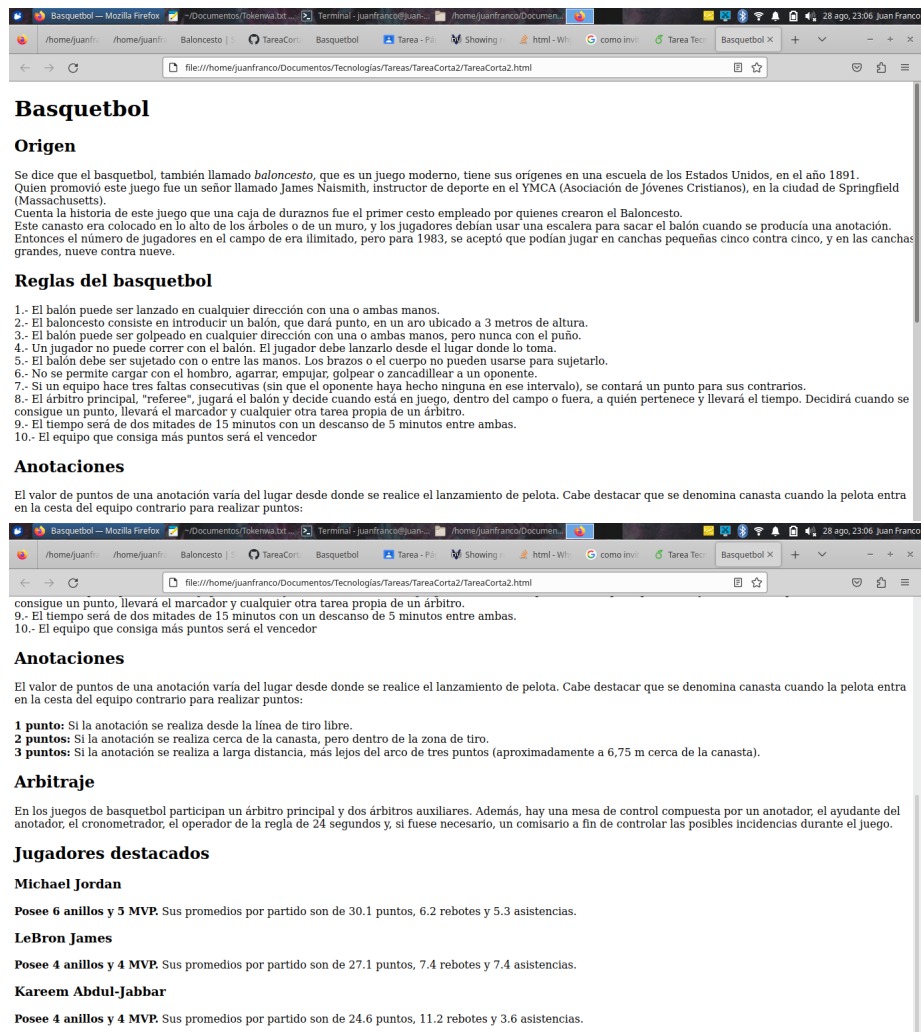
Basquetbol — Mozilla Firefox | ~/Documentos/Tokenwa.txt ... | Terminal - juanfranco@juan-... | /home/juanfranco/Documen... | 28 ago, 23:06 Juan Franco

/home/juanfra | /home/juanfra | Baloncesto | | TareaCorta | Basquetbol | Tarea - Pá | Showing | html - Wh | como invi | Tarea Tec | Basquetbol ×

file:///home/juanfranco/Documentos/Tecnologías/Tareas/TareaCorta2/TareaCorta2.html

# Basquetbol

## Origen

Se dice que el basquetbol, también llamado *baloncesto*, que es un juego moderno, tiene sus orígenes en una escuela de los Estados Unidos, en el año 1891.
Quien promovió este juego fue un señor llamado James Naismith, instructor de deporte en el YMCA (Asociación de Jóvenes Cristianos), en la ciudad de Springfield (Massachusetts).
Cuenta la historia de este juego que una caja de duraznos fue el primer cesto empleado por quienes crearon el Baloncesto.
Este canasto era colocado en lo alto de los árboles o de un muro, y los jugadores debían usar una escalera para sacar el balón cuando se producía una anotación.
Entonces el número de jugadores en el campo de era ilimitado, pero para 1983, se aceptó que podían jugar en canchas pequeñas cinco contra cinco, y en las canchas grandes, nueve contra nueve.

## Reglas del basquetbol

1.- El balón puede ser lanzado en cualquier dirección con una o ambas manos.
2.- El baloncesto consiste en introducir un balón, que dará punto, en un aro ubicado a 3 metros de altura.
3.- El balón puede ser golpeado en cualquier dirección con una o ambas manos, pero nunca con el puño.
4.- Un jugador no puede correr con el balón. El jugador debe lanzarlo desde el lugar donde lo toma.
5.- El balón debe ser sujetado con o entre las manos. Los brazos o el cuerpo no pueden usarse para sujetarlo.
6.- No se permite cargar con el hombro, agarrar, empujar, golpear o zancadillear a un oponente.
7.- Si un equipo hace tres faltas consecutivas (sin que el oponente haya hecho ninguna en ese intervalo), se contará un punto para sus contrarios.
8.- El árbitro principal, "referee", jugará el balón y decide cuando está en juego, dentro del campo o fuera, a quién pertenece y llevará el tiempo. Decidirá cuando se consigue un punto, llevará el marcador y cualquier otra tarea propia de un árbitro.
9.- El tiempo será de dos mitades de 15 minutos con un descanso de 5 minutos entre ambas.
10.- El equipo que consiga más puntos será el vencedor

## Anotaciones

El valor de puntos de una anotación varía del lugar desde donde se realice el lanzamiento de pelota. Cabe destacar que se denomina canasta cuando la pelota entra en la cesta del equipo contrario para realizar puntos:

Basquetbol — Mozilla Firefox | ~/Documentos/Tokenwa.txt ... | Terminal - juanfranco@juan-... | /home/juanfranco/Documen... | 28 ago, 23:06 Juan Franco

/home/juanfra | /home/juanfra | Baloncesto | | TareaCorta | Basquetbol | Tarea - Pá | Showing | html - Wh | como invi | Tarea Tec | Basquetbol ×

file:///home/juanfranco/Documentos/Tecnologías/Tareas/TareaCorta2/TareaCorta2.html

consigue un punto, llevará el marcador y cualquier otra tarea propia de un árbitro.
9.- El tiempo será de dos mitades de 15 minutos con un descanso de 5 minutos entre ambas.
10.- El equipo que consiga más puntos será el vencedor

## Anotaciones

El valor de puntos de una anotación varía del lugar desde donde se realice el lanzamiento de pelota. Cabe destacar que se denomina canasta cuando la pelota entra en la cesta del equipo contrario para realizar puntos:

**1 punto:** Si la anotación se realiza desde la línea de tiro libre.
**2 puntos:** Si la anotación se realiza cerca de la canasta, pero dentro de la zona de tiro.
**3 puntos:** Si la anotación se realiza a larga distancia, más lejos del arco de tres puntos (aproximadamente a 6,75 m cerca de la canasta).

## Arbitraje

En los juegos de basquetbol participan un árbitro principal y dos árbitros auxiliares. Además, hay una mesa de control compuesta por un anotador, el ayudante del anotador, el cronometrador, el operador de la regla de 24 segundos y, si fuese necesario, un comisario a fin de controlar las posibles incidencias durante el juego.

## Jugadores destacados

**Michael Jordan**

**Posee 6 anillos y 5 MVP.** Sus promedios por partido son de 30.1 puntos, 6.2 rebotes y 5.3 asistencias.

**LeBron James**

**Posee 4 anillos y 4 MVP.** Sus promedios por partido son de 27.1 puntos, 7.4 rebotes y 7.4 asistencias.

**Kareem Abdul-Jabbar**

**Posee 4 anillos y 4 MVP.** Sus promedios por partido son de 24.6 puntos, 11.2 rebotes y 3.6 asistencias.